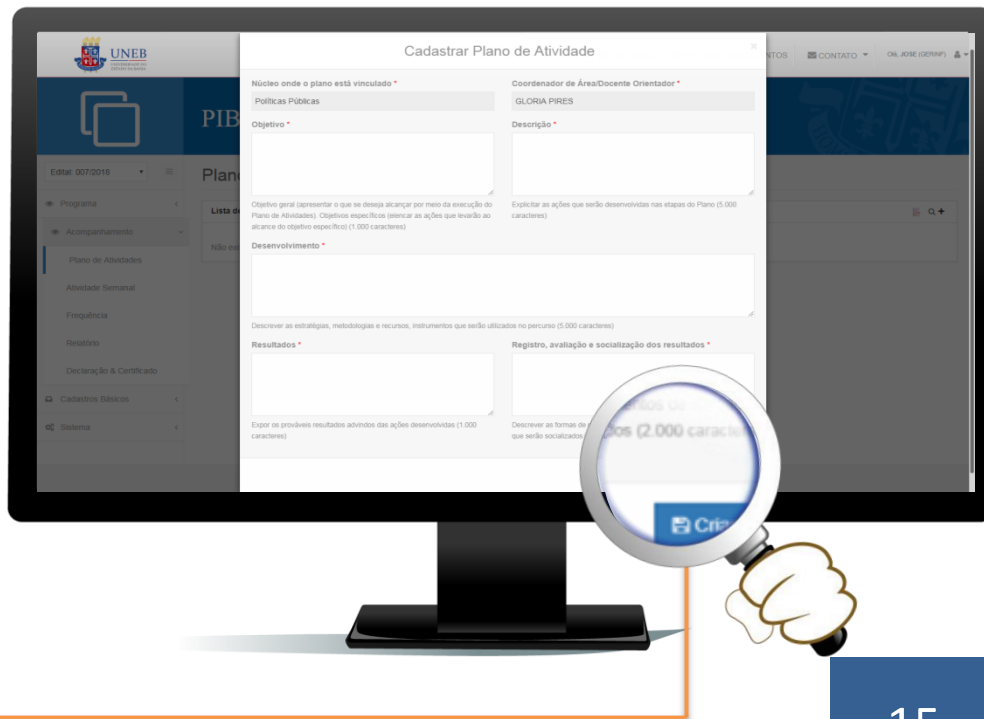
UNEB

PIB

Edital: 007/2018

Programa

Acompanhamento

Plano de Atividades

Atividade Semanal

Frequência

Relatório

Declaração & Certificado

Cadastros Básicos

Sistema

Plano

Lista de

Não exi

NTOS CONTATO DR. JOSE (GERINF)

Cadastrar Plano de Atividade

Núcleo onde o plano está vinculado *

Políticas Públicas

Coordenador de Área/Docente Orientador *

GLORIA PIRES

Objetivo *

Objetivo geral (apresentar o que se deseja alcançar por meio da execução do Plano de Atividades). Objetivos específicos (elencar as ações que levarão ao alcance do objetivo específico) (1.000 caracteres)

Descrição *

Explicitar as ações que serão desenvolvidas nas etapas do Plano (5.000 caracteres)

Desenvolvimento *

Descrever as estratégias, metodologias e recursos, instrumentos que serão utilizados no percurso (5.000 caracteres)

Resultados *

Expor os prováveis resultados advindos das ações desenvolvidas (1.000 caracteres)

Registro, avaliação e socialização dos resultados *

Descrever as formas de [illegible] que serão socializados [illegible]

dos (2.000 caracte

Cria

15